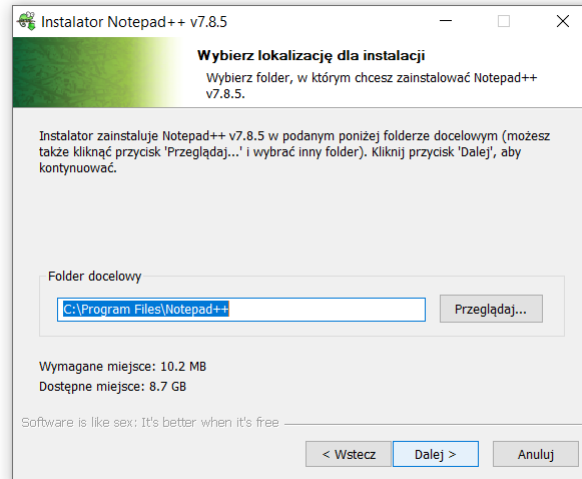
Instalator Notepad++ v7.8.5

Wybierz lokalizację dla instalacji

Wybierz folder, w którym chcesz zainstalować Notepad++ v7.8.5.

Instalator zainstaluje Notepad++ v7.8.5 w podanym poniżej folderze docelowym (możesz także kliknąć przycisk 'Przeglądaj...' i wybrać inny folder). Kliknij przycisk 'Dalej', aby kontynuować.

Folder docelowy

C:\Program Files\Notepad++

Przeglądaj...

Wymagane miejsce: 10.2 MB

Dostępne miejsce: 8.7 GB

Software is like sex: It's better when it's free

< Wstecz

Dalej >

Anuluj